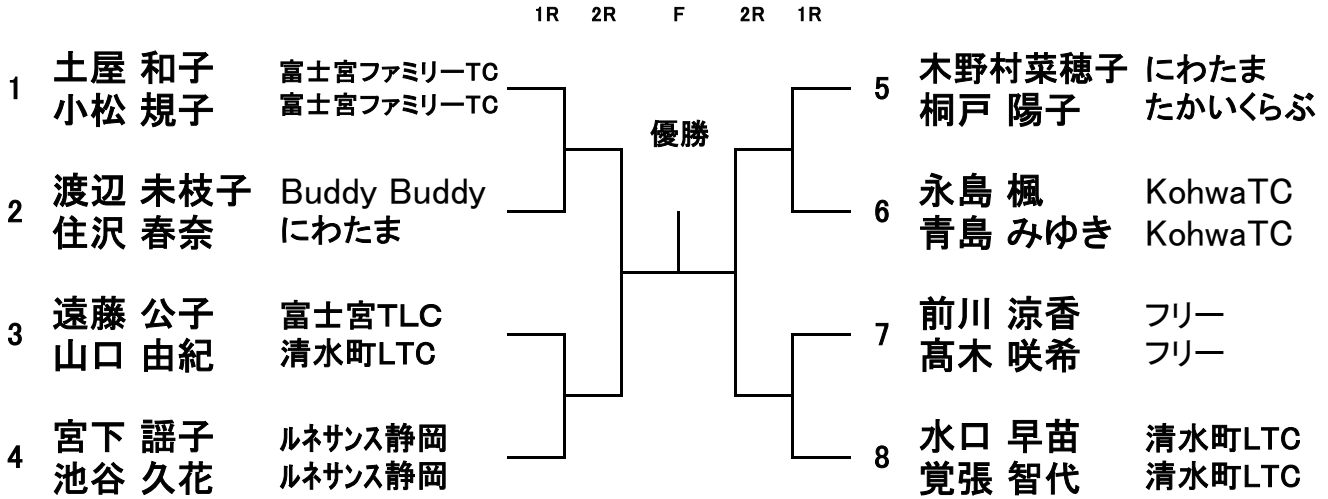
1R 2R F 2R 1R

1 土屋 和子 富士宮ファミリーTC
小松 規子 富士宮ファミリーTC

2 渡辺 未枝子 Buddy Buddy
住沢 春奈 にわたま

3 遠藤 公子 富士宮TLC
山口 由紀 清水町LTC

4 宮下 謡子 ルネサンス静岡
池谷 久花 ルネサンス静岡

優勝

5 木野村菜穂子 にわたま
桐戸 陽子 たかいくらぶ

6 永島 楓 KohwaTC
青島 みゆき KohwaTC

7 前川 涼香 フリー
髙木 咲希 フリー

8 水口 早苗 清水町LTC
覚張 智代 清水町LTC